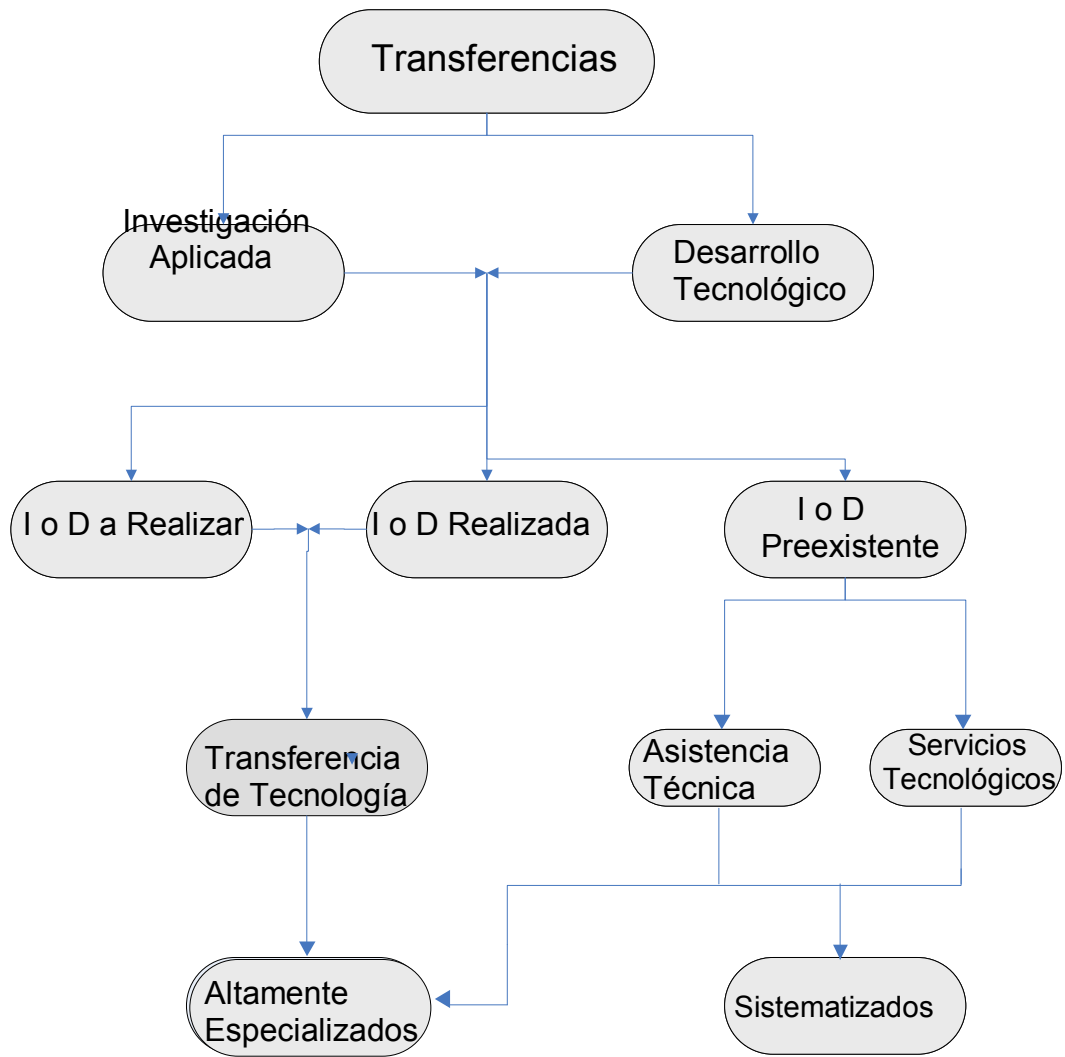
Transferencias

Investigación Aplicada

Desarrollo Tecnológico

I o D a Realizar

I o D Realizada

I o D Preexistente

Transferencia de Tecnología

Asistencia Técnica

Servicios Tecnológicos

Altamente Especializados

Sistematizados